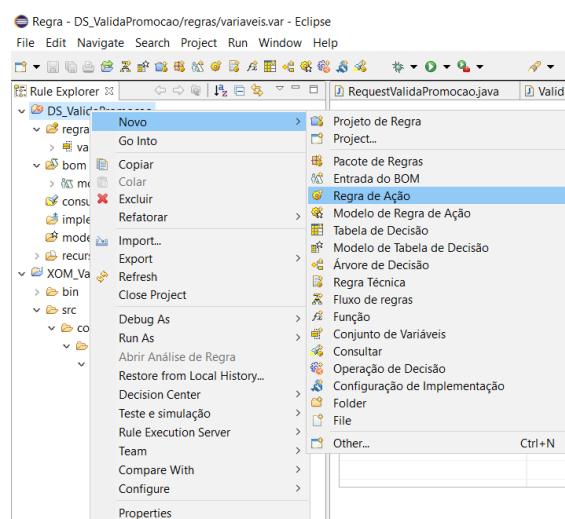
Regra - DS_ValidaPromocao/regras/variaveis.var - Eclipse

File Edit Navigate Search Project Run Window Help

Rule Explorer

DS_ValidaPromocao
regra
va
bom
mo
consu
imple
mode
recurs
XOM_Va
bin
src
co

RequestValidaPromocao.java
Valid

Novo
Go Into
Copiar
Colar
Excluir
Refatorar
Import...
Export
Refresh
Close Project
Debug As
Run As
Abrir Análise de Regra
Restore from Local History...
Decision Center
Teste e simulação
Rule Execution Server
Team
Compare With
Configure
Properties

Projeto de Regra
Project...
Pacote de Regras
Entrada do BOM
Regra de Ação
Modelo de Regra de Ação
Tabela de Decisão
Modelo de Tabela de Decisão
Árvore de Decisão
Regra Técnica
Fluxo de regras
Função
Conjunto de Variáveis
Consultar
Operação de Decisão
Configuração de Implementação
Folder
File
Other... Ctrl+N